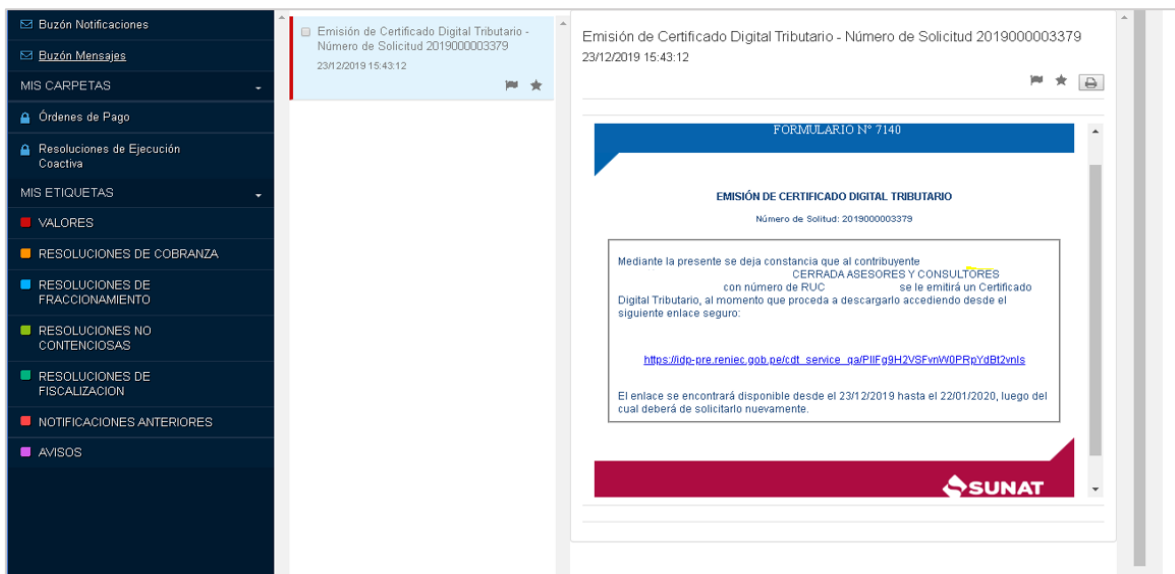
Buzón Notificaciones
Buzón Mensajes
MIS CARPETAS
Órdenes de Pago
Resoluciones de Ejecución Coactiva
MIS ETIQUETAS
VALORES
RESOLUCIONES DE COBRANZA
RESOLUCIONES DE FRACCIONAMIENTO
RESOLUCIONES NO CONTENCIOSAS
RESOLUCIONES DE FISCALIZACION
NOTIFICACIONES ANTERIORES
AVISOS

Emisión de Certificado Digital Tributario - Número de Solicitud 2019000003379
23/12/2019 15:43:12

Emisión de Certificado Digital Tributario - Número de Solicitud 2019000003379
23/12/2019 15:43:12

FORMULARIO N° 7140

EMISIÓN DE CERTIFICADO DIGITAL TRIBUTARIO

Número de Solicitud: 2019000003379

Mediante la presente se deja constancia que al contribuyente CERRADA ASESORES Y CONSULTORES con número de RUC se le emitirá un Certificado Digital Tributario, al momento que proceda a descargarlo accediendo desde el siguiente enlace seguro:

https://idp-pre.reniec.gob.pe/cdt_service_qa/PlIFg9H2VSFvnW0PRpYdBt2vnls

El enlace se encontrará disponible desde el 23/12/2019 hasta el 22/01/2020, luego del cual deberá de solicitarlo nuevamente.

SUNAT